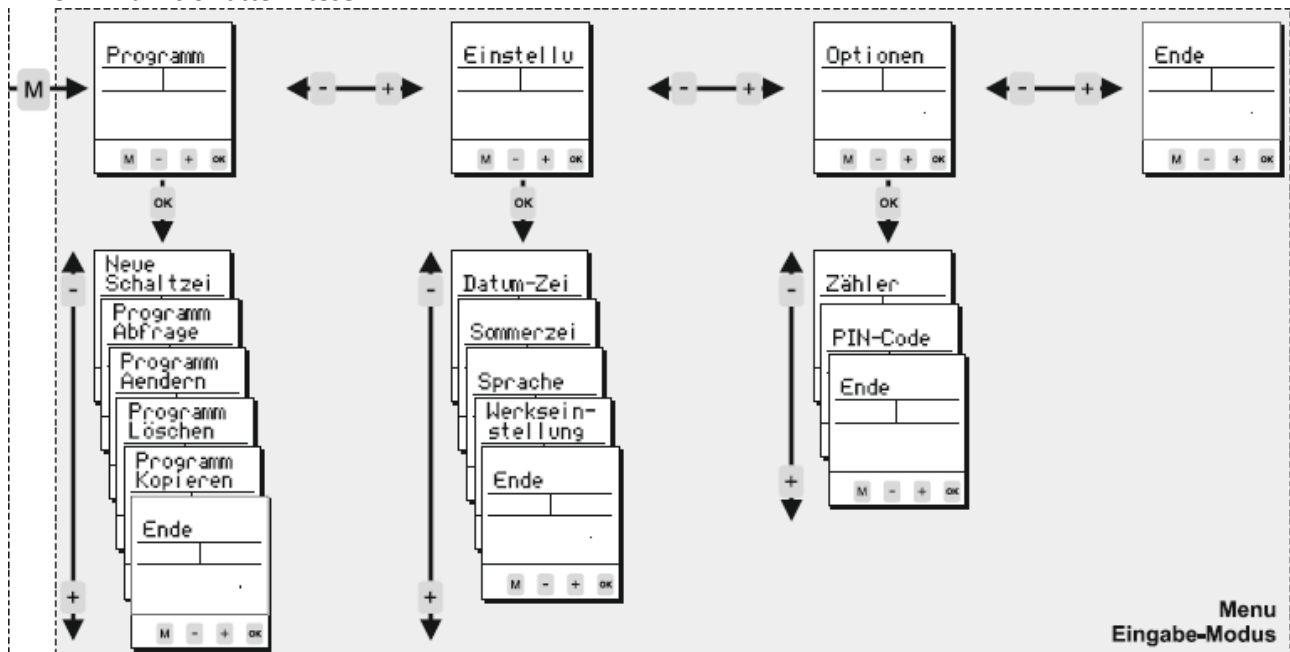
M

Programm

M - + OK

- +

Einstellu

M - + OK

- +

Optionen

M - + OK

- +

Ende

M - + OK

OK

OK

OK

-

Neue Schaltzei

Programm Abfrage

Programm Aendern

Programm Löschen

Programm Kopieren

Ende

M - + OK

+

-

Datum-Zei

Sommerzei

Sprache

Werkseinstellung

Ende

M - + OK

+

-

Zähler

PIN-Code

Ende

M - + OK

+

Menu
Eingabe-Modus